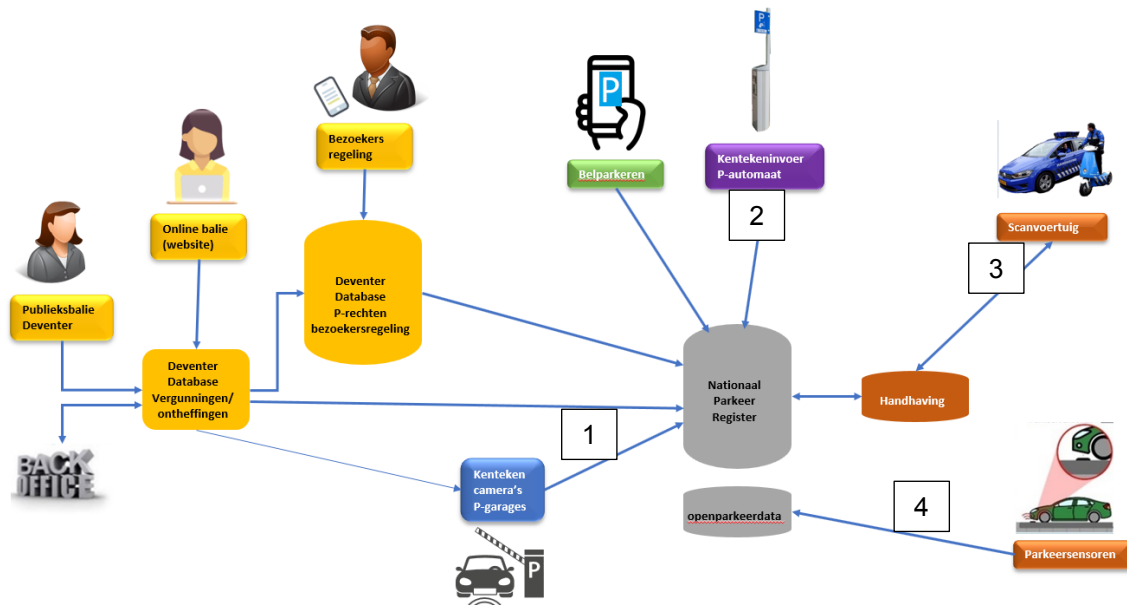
P

P

Bezoekers regeling

Belparkeren

Kentekeninvoer P-automaat

2

Scanvoertuig

3

Online balie (website)

Deventer Database P-rechten bezoekersregeling

Publieksbalie Deventer

Deventer Database Vergunningen/ ontheffingen

Nationaal Parkeer Register

Handhaving

1

BACK OFFICE

Kenteken camera's P-garages

openparkeerdata

4

Parkeersensoren

P